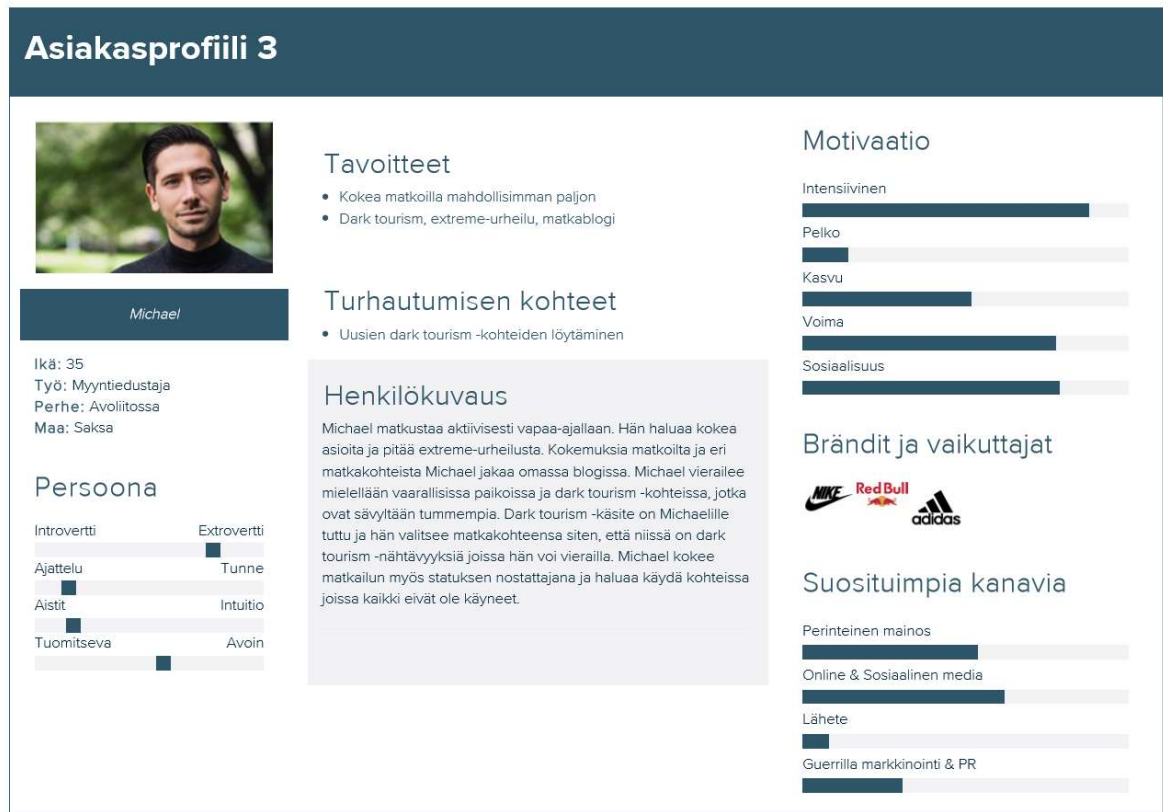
Asiakasprofiili 3

Michael

Ikä: 35
Työ: Myyntiedustaja
Perhe: Avoliitossa
Maa: Saksa

Persoona

Introvertti Extrovertti
Ajattelu Tunne
Aistit Intuitio
Tuomitseva Avoin

Tavoitteet

• Kokea matkoilla mahdollisimman paljon
• Dark tourism, extreme-urheilu, matkablogi

Turhautumisen kohteet

• Uusien dark tourism -kohteiden löytäminen

Henkilökuvaus

Michael matkustaa aktiivisesti vapaa-ajallaan. Hän haluaa kokea asioita ja pitää extreme-urheilusta. Kokemuksia matkoilta ja eri matkakohteista Michael jakaa omassa blogissa. Michael vierailee mielellään vaarallisissa paikoissa ja dark tourism -kohteissa, jotka ovat sävyltään tummempia. Dark tourism -käsite on Michaelille tuttu ja hän valitsee matkakohteensa siten, että niissä on dark tourism -nähtävyyksiä joissa hän voi vierailla. Michael kokee matkailun myös statuksen nostattajana ja haluaa käydä kohteissa joissa kaikki eivät ole käyneet.

Motivaatio

Intensiivinen
Pelko
Kasvu
Voima
Sosiaalisuus

Brändit ja vaikuttajat

NIKE Red Bull adidas

Suosituimpia kanavia

Perinteinen mainos
Online & Sosiaalinen media
Lähete
Guerrilla markkinointi & PR